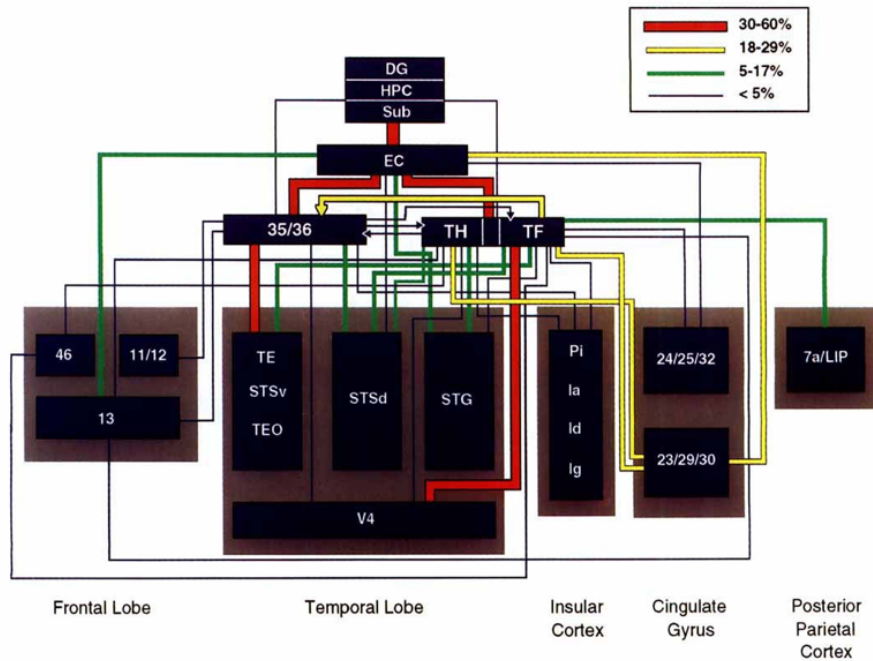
30-60%
18-29%
5-17%
< 5%

DG
HPC
Sub

EC

35/36

TH

TF

46

11/12

13

TE
STSv
TEO

STSd

STG

Pi
Ia
Id
Ig

24/25/32

23/29/30

7a/LIP

V4

Frontal Lobe

Temporal Lobe

Insular Cortex

Cingulate Gyrus

Posterior Parietal Cortex